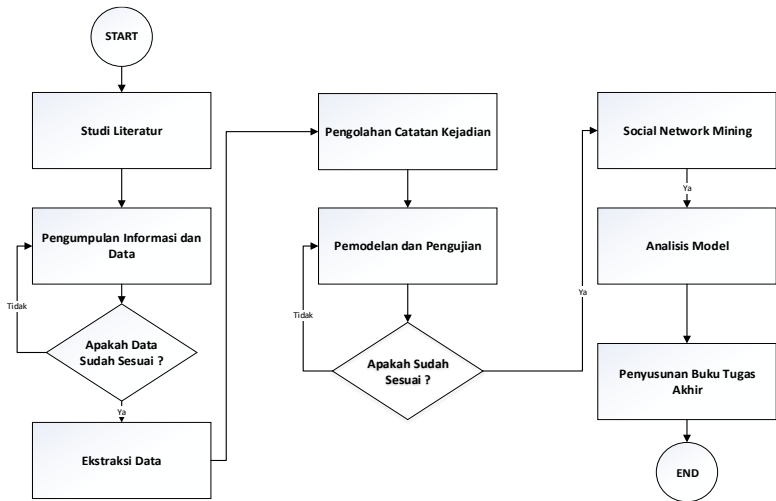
START

Studi Literatur

Pengumpulan Informasi dan Data

Tidak

Apakah Data Sudah Sesuai ?

Ya

Ekstraksi Data

Pengolahan Catatan Kejadian

Pemodelan dan Pengujian

Tidak

Apakah Sudah Sesuai ?

Ya

Social Network Mining

Ya

Analisis Model

Penyusunan Buku Tugas Akhir

END